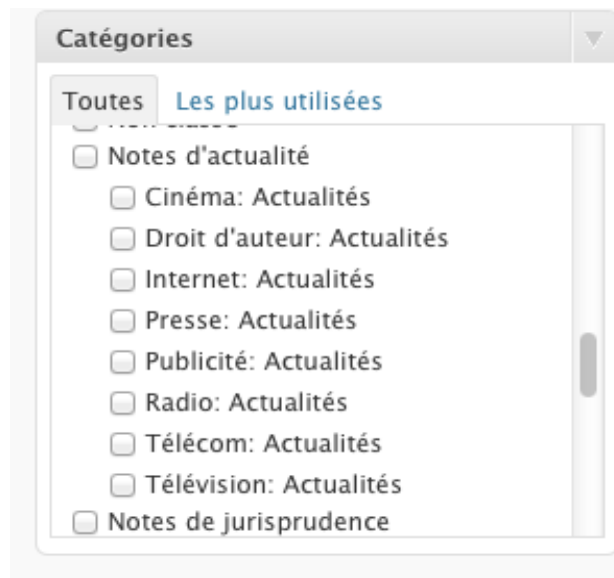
Catégories

Toutes Les plus utilisées

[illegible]
Notes d'actualité
Cinéma: Actualités
Droit d'auteur: Actualités
Internet: Actualités
Presse: Actualités
Publicité: Actualités
Radio: Actualités
Télécom: Actualités
Télévision: Actualités
Notes de jurisprudence